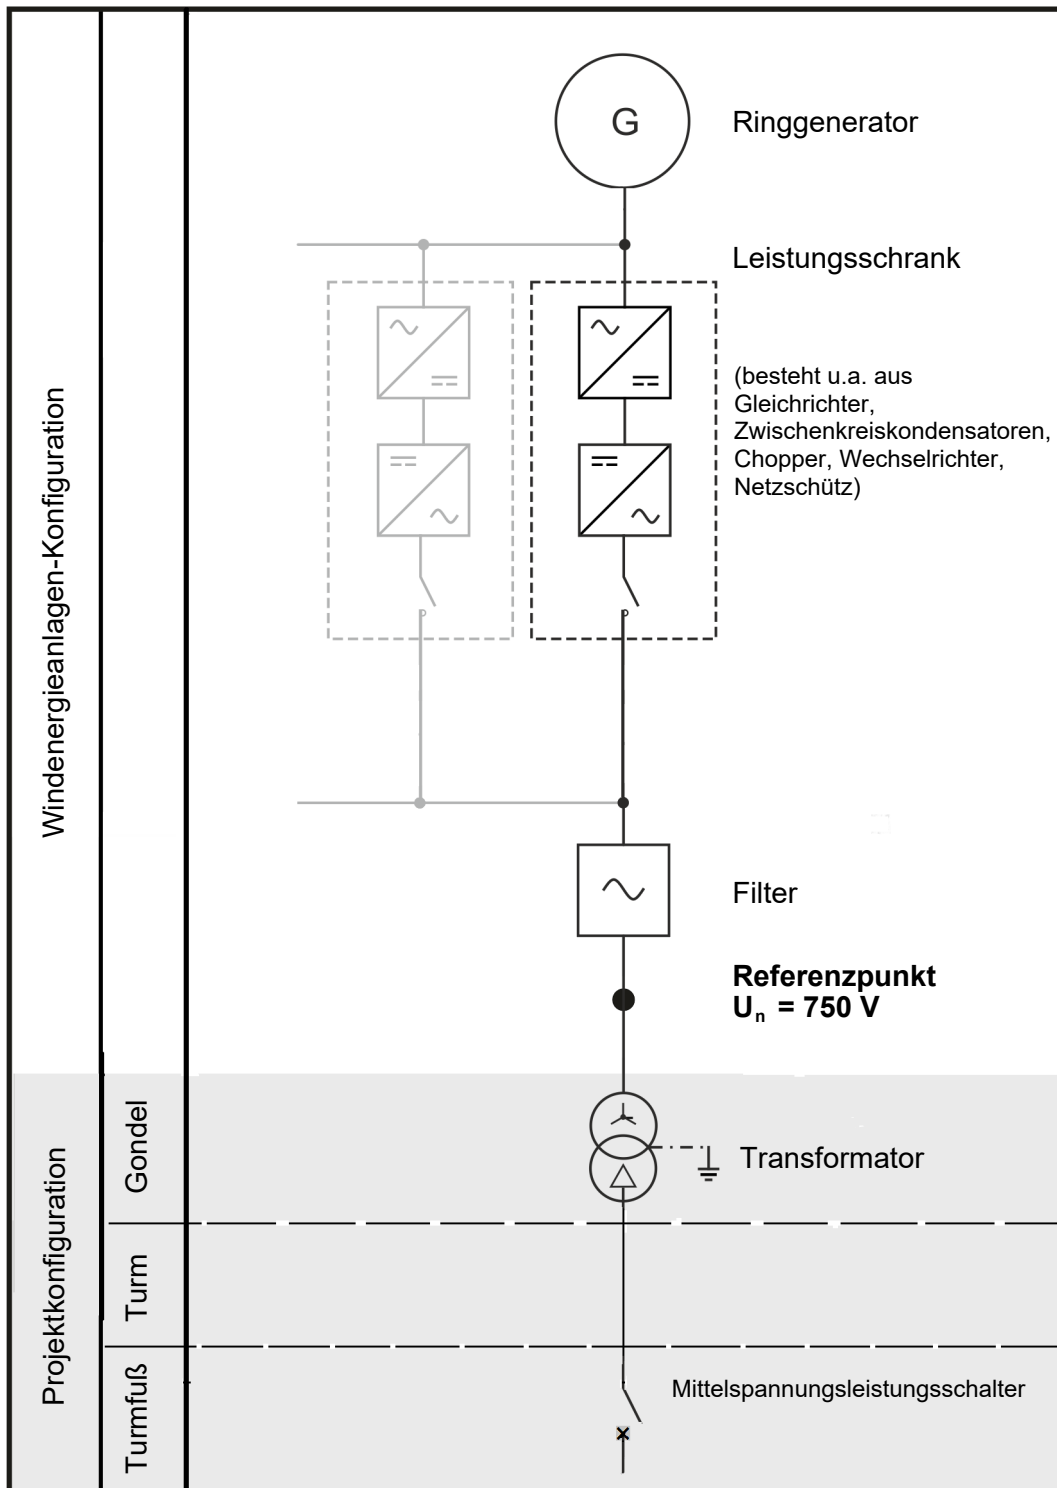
Windenergieanlagen-Konfiguration

G

Ringgenerator

Leistungsschrank

(besteht u.a. aus Gleichrichter, Zwischenkreiskondensatoren, Chopper, Wechselrichter, Netzschütz)

Filter

**Referenzpunkt**
**$U_n$ = 750 V**

Projektkonfiguration

Gondel

Transformator

Turm

Turmfuß

Mittelspannungsleistungsschalter